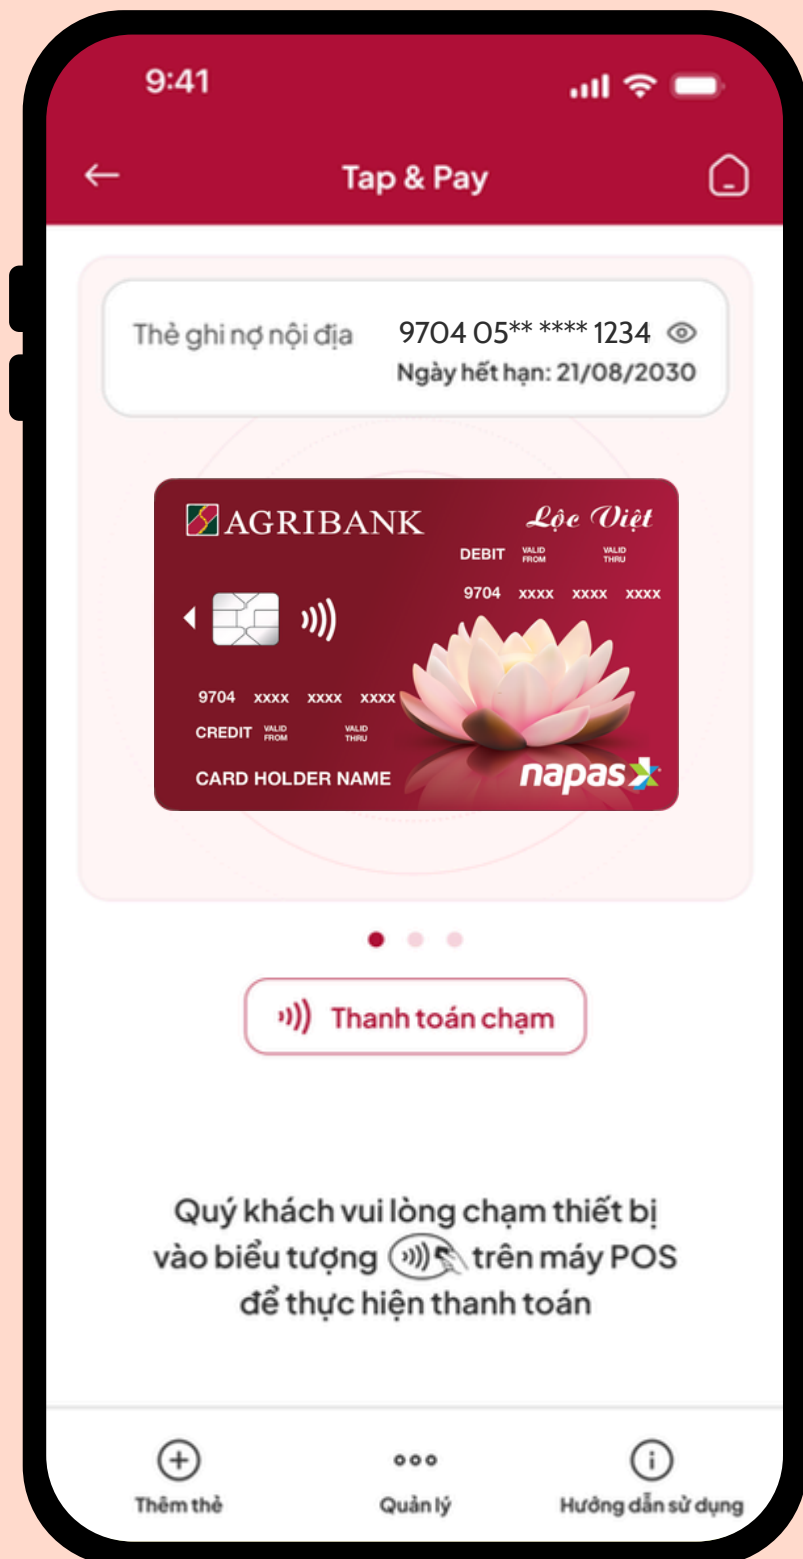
9:41

Tap & Pay

Thẻ ghi nợ nội địa 9704 05** **** 1234
Ngày hết hạn: 21/08/2030

AGRIBANK Lộc Việt
DEBIT VALID FROM VALID THRU
9704 xxxx xxxx xxxx
9704 xxxx xxxx xxxx
CREDIT VALID FROM VALID THRU
CARD HOLDER NAME
napas

Thanh toán chạm

Quý khách vui lòng chạm thiết bị vào biểu tượng trên máy POS để thực hiện thanh toán

Thêm thẻ
Quản lý
Hướng dẫn sử dụng